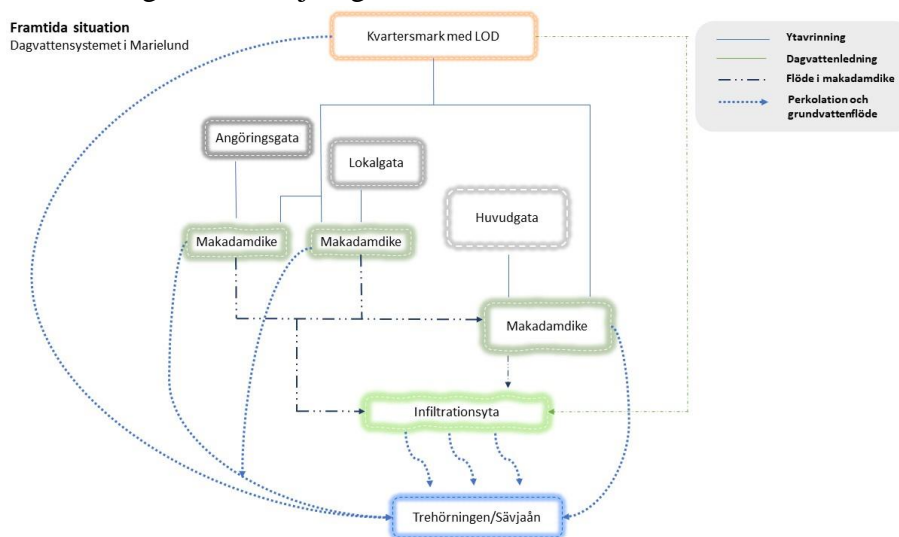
Framtida situation
Dagvattensystemet i Marielund

Kvartersmark med LOD

Ytavrinning
Dagvattenledning
Flöde i makadamdike
Perkolation och grundvattenflöde

Angöringsgata

Lokalgata

Huvudgata

Makadamdike

Makadamdike

Makadamdike

Infiltrationsyta

Trehörningen/Sävjaån